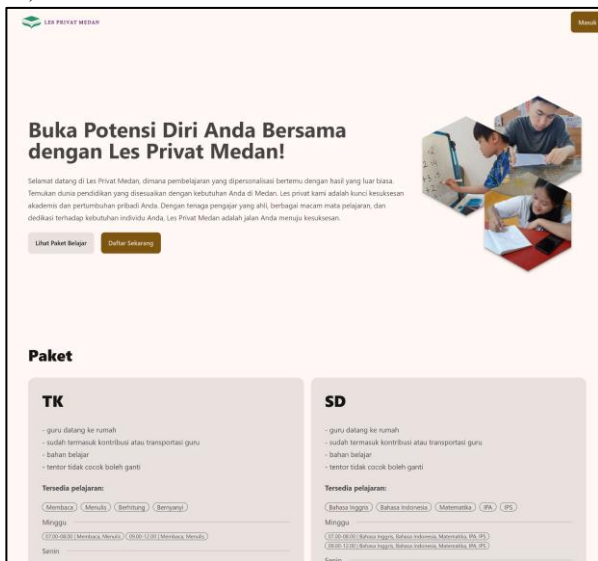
LES PRIVAT MEDAN

Masuk

Buka Potensi Diri Anda Bersama dengan Les Privat Medan!

Selamat datang di Les Privat Medan, dimana pembelajaran yang dipersonalisasi bertemu dengan hasil yang luar biasa. Temukan dunia pendidikan yang disesuaikan dengan kebutuhan Anda di Medan. Les privat kami adalah kunci kesuksesan akademis dan pertumbuhan pribadi Anda. Dengan tenaga pengajar yang ahli, berbagai macam mata pelajaran, dan dedikasi terhadap kebutuhan individu Anda, Les Privat Medan adalah jalan Anda menuju kesuksesan.

Lihat Paket Belajar

Daftar Sekarang

Paket

TK

- guru datang ke rumah
- sudah termasuk kontribusi atau transportasi guru
- bahan belajar
- tentor tidak cocok boleh ganti

Tersedia pelajaran:

Membaca Menulis Berhitung Bernyanyi

Minggu

07:00-08:00 | Membaca, Menulis 09:00-12:00 | Membaca, Menulis

Senin

SD

- guru datang ke rumah
- sudah termasuk kontribusi atau transportasi guru
- bahan belajar
- tentor tidak cocok boleh ganti

Tersedia pelajaran:

Bahasa Inggris Bahasa Indonesia Matematika IPA IPS

Minggu

07:00-08:00 | Bahasa Inggris, Bahasa Indonesia, Matematika, IPA, IPS

09:00-12:00 | Bahasa Inggris, Bahasa Indonesia, Matematika, IPA, IPS

Senin